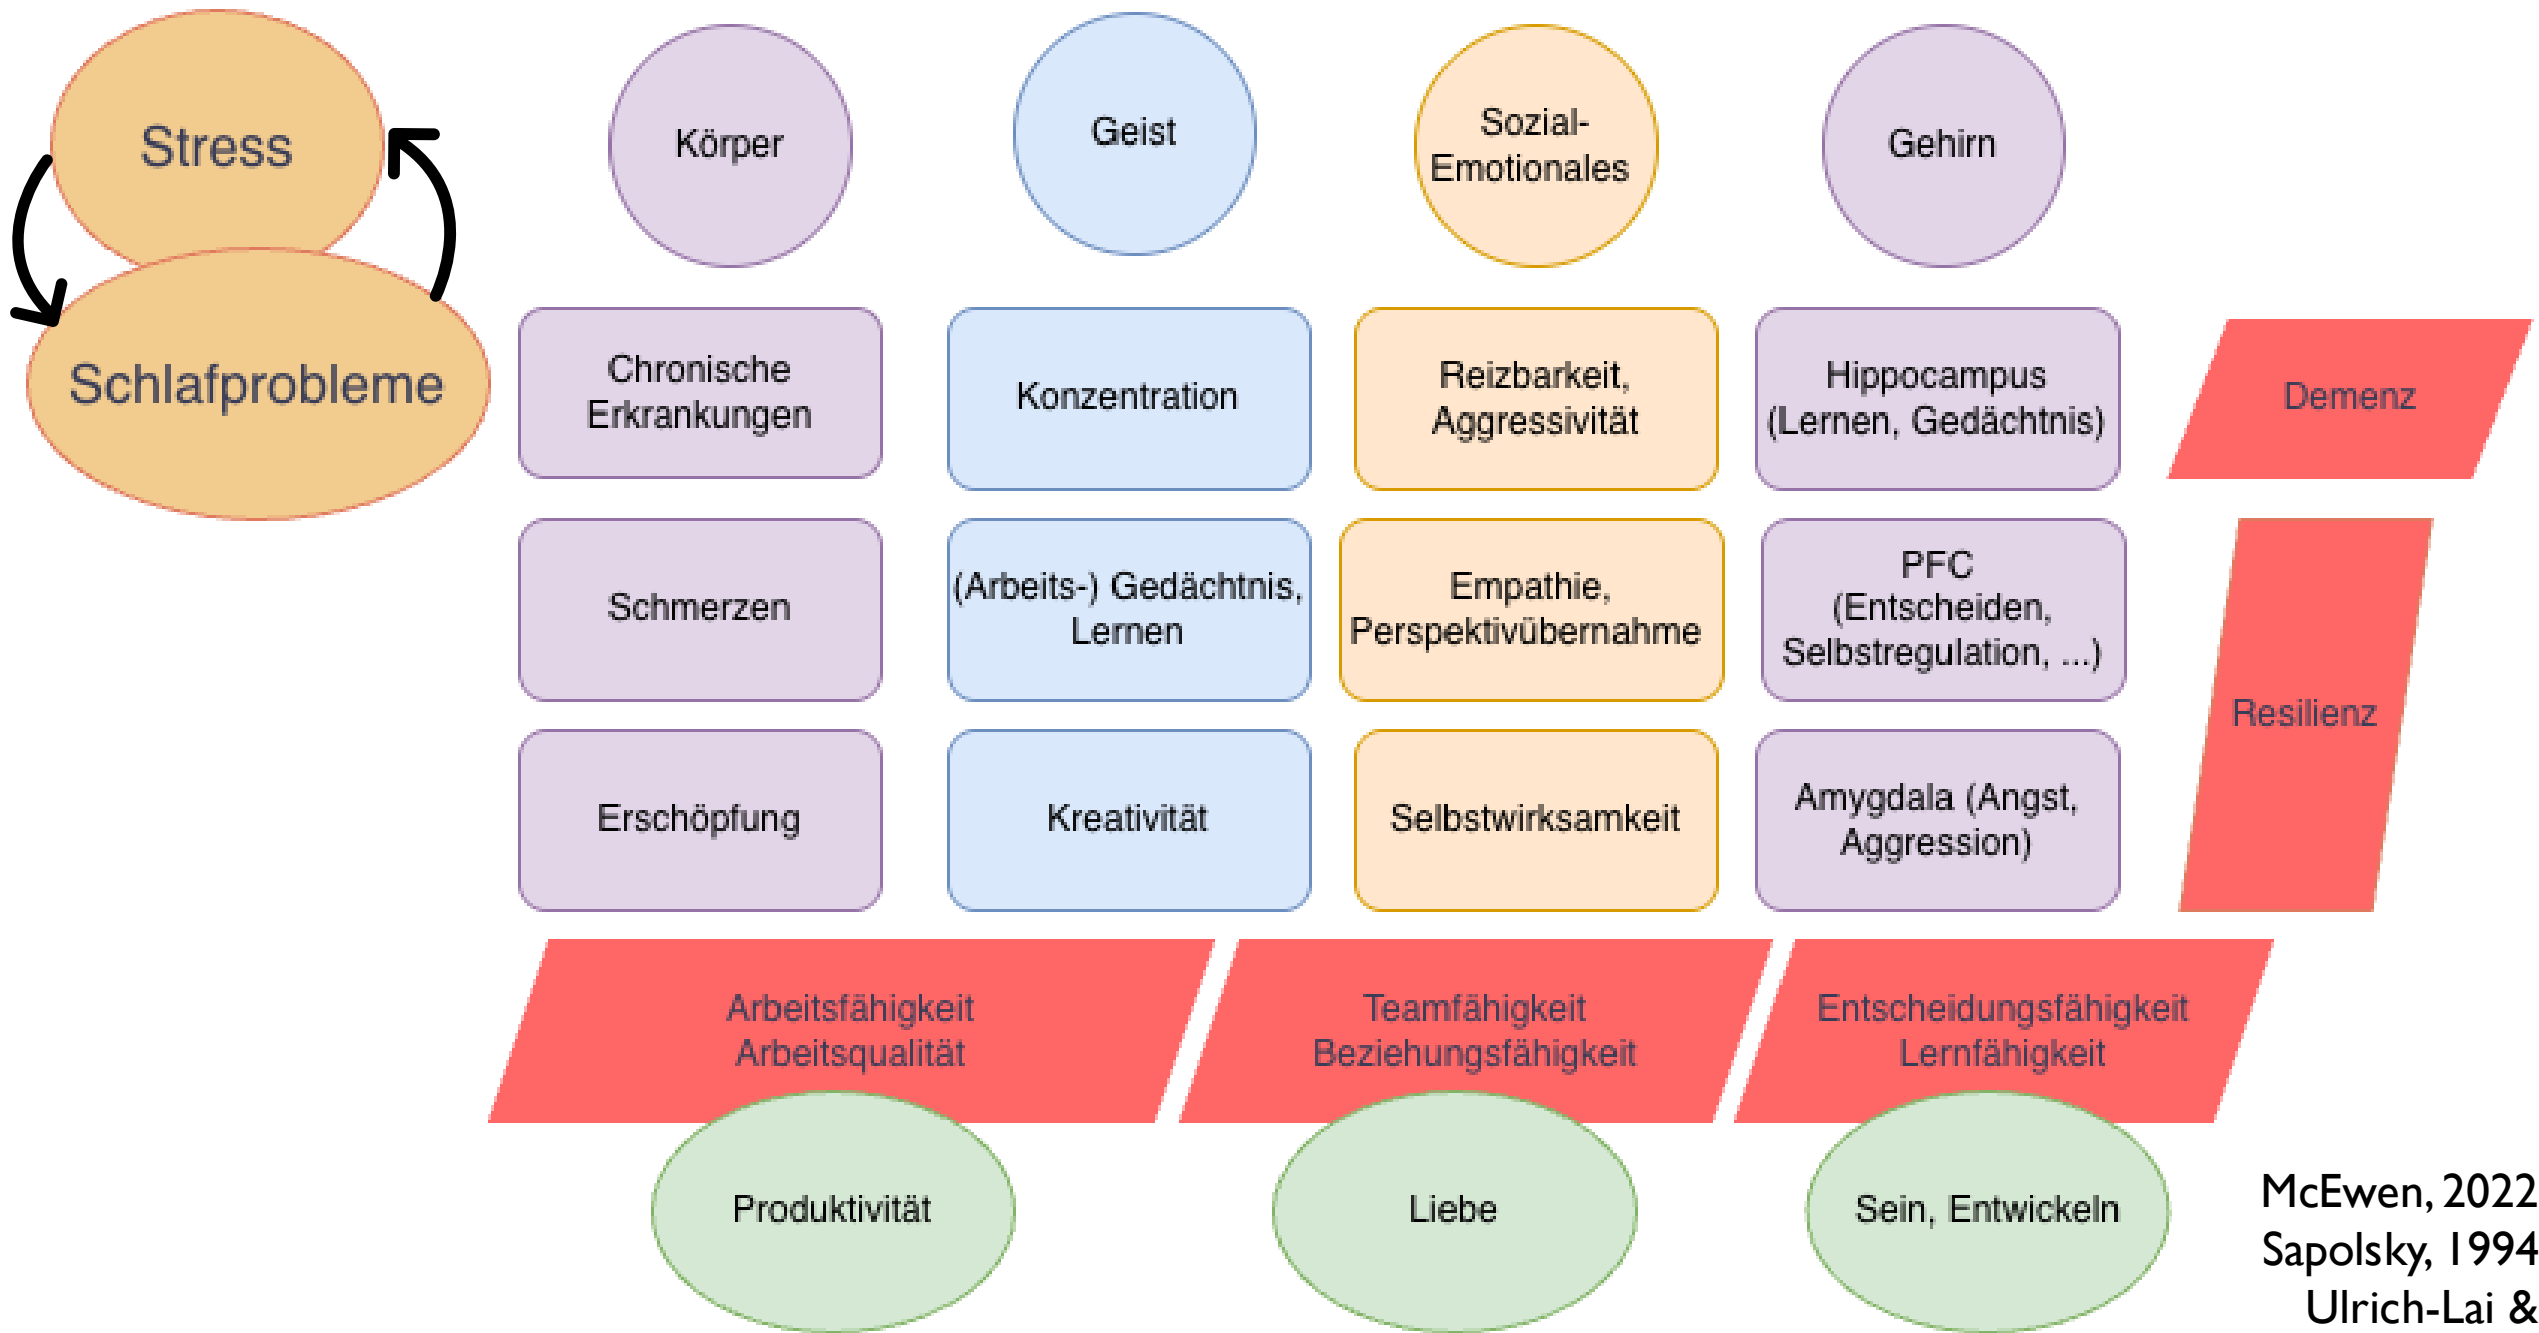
Stress

Schlafprobleme

Körper

Geist

Sozial-Emotionales

Gehirn

Chronische Erkrankungen

Konzentration

Reizbarkeit, Aggressivität

Hippocampus (Lernen, Gedächtnis)

Demenz

Schmerzen

(Arbeits-) Gedächtnis, Lernen

Empathie, Perspektivübernahme

PFC (Entscheiden, Selbstregulation, ...)

Resilienz

Erschöpfung

Kreativität

Selbstwirksamkeit

Amygdala (Angst, Aggression)

Arbeitsfähigkeit Arbeitsqualität

Teamfähigkeit Beziehungsfähigkeit

Entscheidungsfähigkeit Lernfähigkeit

Produktivität

Liebe

Sein, Entwickeln

McEwen, 2022
Sapolsky, 1994
Ulrich-Lai &